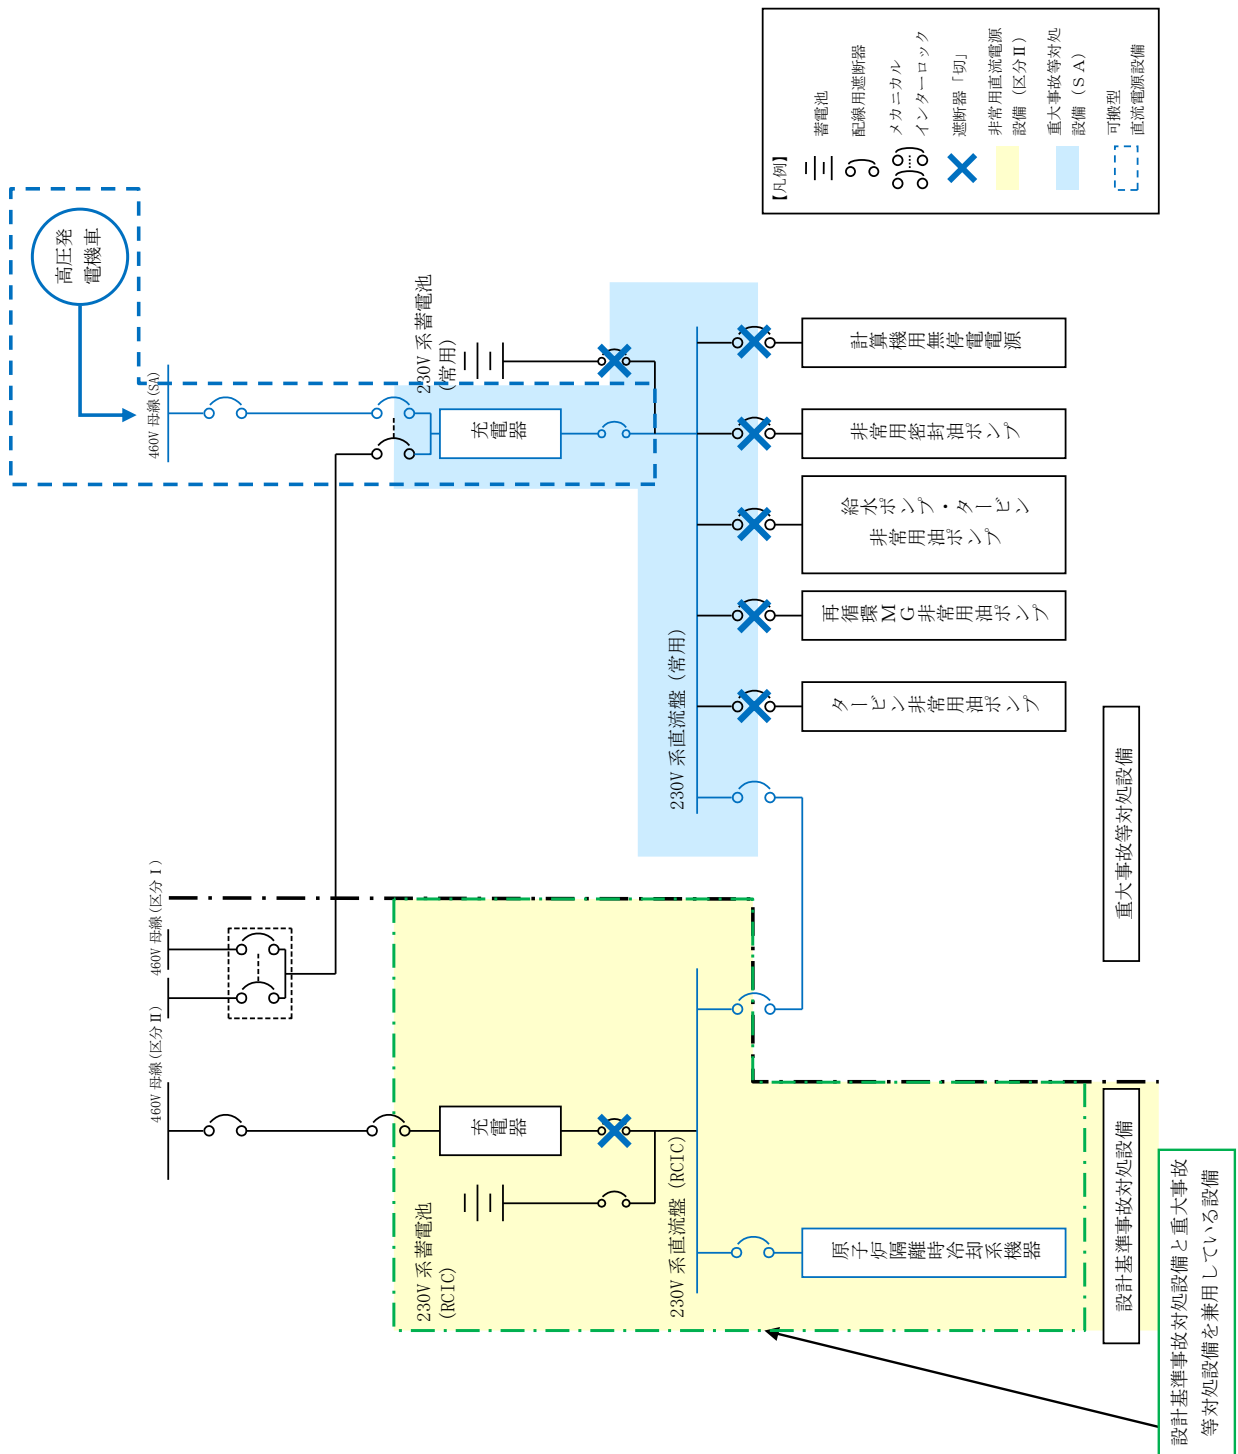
【凡例】
蓄電池
配線用遮断器
メカニカルインターロック
遮断器「切」
非常用直流電源設備（区分Ⅱ）
重大事故等対処設備（SA）
可搬型直流電源設備

高圧発電機車

460V 母線（SA）

230V 系蓄電池（常用）

充電器

計算機用無停電電源

非常用密封油ポンプ

給水ポンプ・タービン非常用油ポンプ

再循環MG非常用油ポンプ

タービン非常用油ポンプ

230V 系直流盤（常用）

重大事故等対処設備

460V 母線（区分Ⅰ）

460V 母線（区分Ⅱ）

充電器

230V 系蓄電池（RCIC）

230V 系直流盤（RCIC）

原子炉隔離時冷却系機器

設計基準事故対処設備

設計基準事故対処設備と重大事故等対処設備を兼用している設備